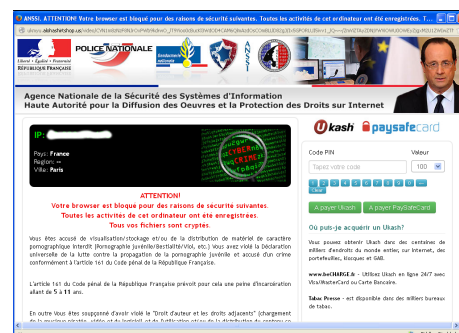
ANSSI. ATTENTION! Votre browser est bloqué pour des raisons de sécurité suivantes. Toutes les activités de ce ordinateur ont été enregistrées. T...

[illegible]

Liberté • Égalité • Fraternité
RÉPUBLIQUE FRANÇAISE

POLICE NATIONALE

Agence Nationale de la Sécurité des Systèmes d'Information
Haute Autorité pour la Diffusion des Oeuvres et la Protection des Droits sur Internet

IP: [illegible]

Pays: France
Region: —
Ville: Paris

CYBER CRIME

ATTENTION!
Votre browser est bloque pour des raisons de sécurité suivantes.
Toutes les activités de cet ordinateur ont été enregistrées.
Tous vos fichiers sont cryptés.

Vous êtes accusé de visualisation/stockage et/ou de la distribution de matériel de caractère pornographique Interdit (Pornographie juvénile/Bestialité/Viol, etc.) Vous avez violé la Déclaration universelle de la lutte contre la propagation de la pornographie juvénile et accusé d'un crime conformément à l'article 161 du Code pénal de la République Française.

L'article 161 du Code pénal de la République française prévoit pour cela une peine d'incarcération allant de 5 à 11 ans.

En outre Vous êtes soupçonné d'avoir violé le "Droit d'auteur et les droits adjacents" (chargement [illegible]

Ukash paysafecard

Code PIN
Tapez votre code

Valeur
100

1 2 3 4 5 6 7 8 9 0 ←
Clear

A payer Ukash
A payer PaySafeCard

Où puis-je acquérir un Ukash?

Vous pouvez obtenir Ukash dans des centaines de milliers d'endroits du monde entier, sur Internet, des portefeuilles, kiosques et GAB.

www.ticket-premium.com - Utilisez Ukash en ligne 24/7 avec Visa/MasterCard ou Carte Bancaire.

Tabac Presse - est disponible dans des milliers bureaux de tabac.